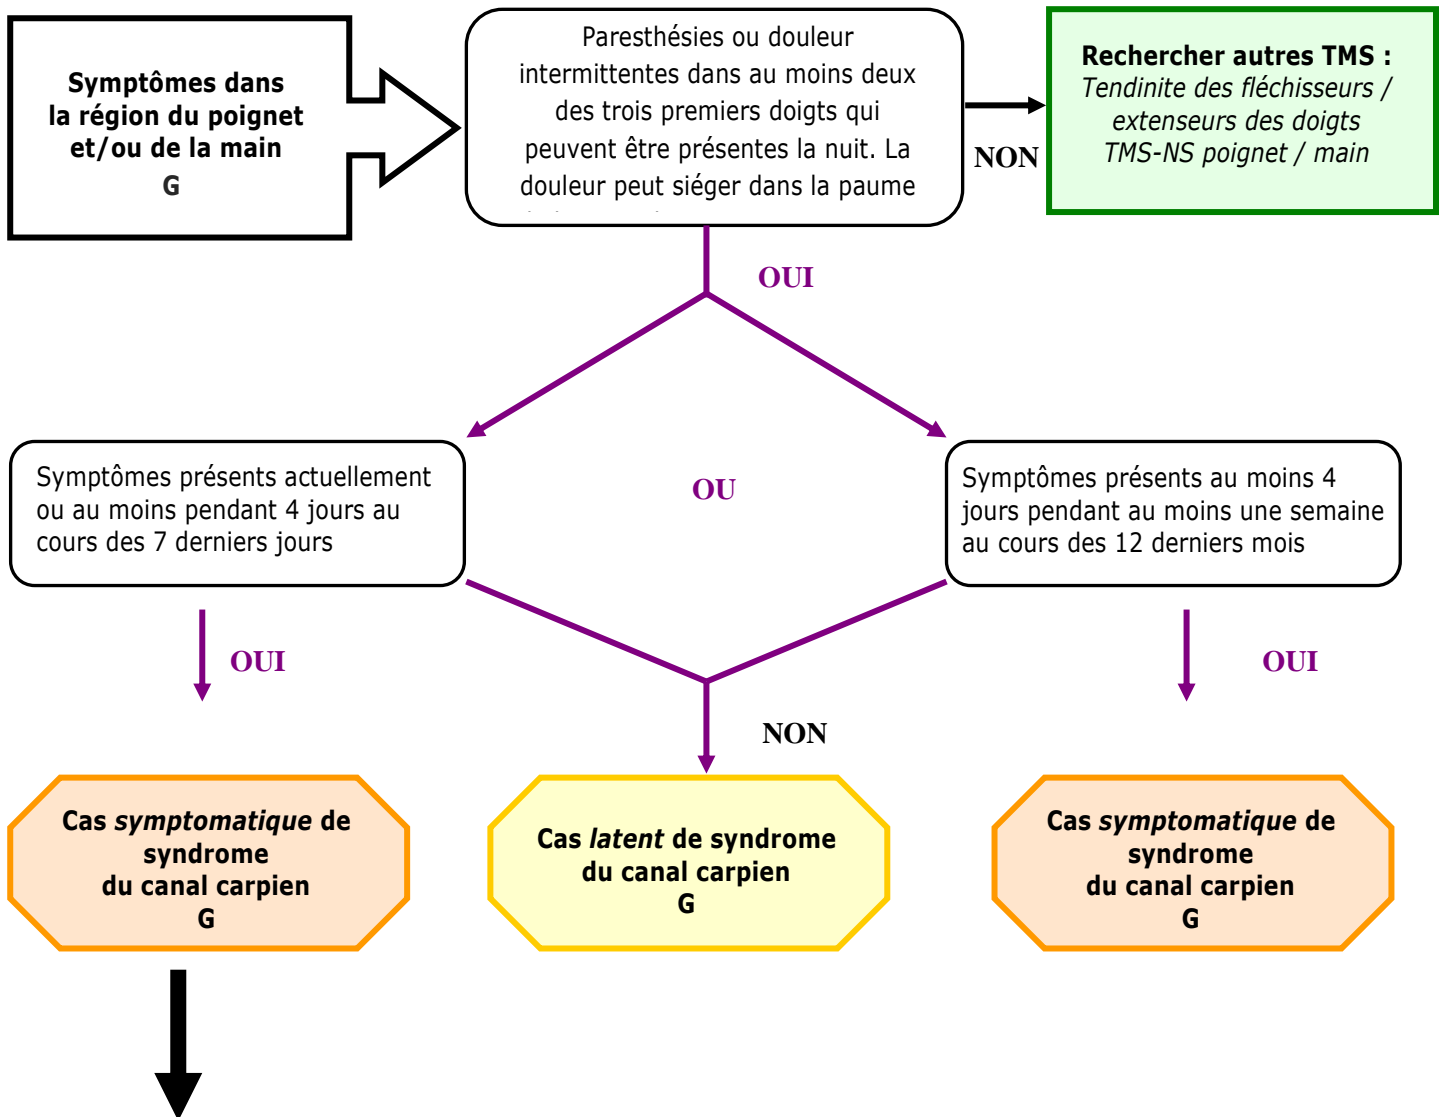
Symptômes dans la région du poignet et/ou de la main
G

Paresthésies ou douleur intermittentes dans au moins deux des trois premiers doigts qui peuvent être présentes la nuit. La douleur peut siéger dans la paume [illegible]

NON

Rechercher autres TMS :
Tendinite des fléchisseurs / extenseurs des doigts
TMS-NS poignet / main

OUI

Symptômes présents actuellement ou au moins pendant 4 jours au cours des 7 derniers jours

OU

Symptômes présents au moins 4 jours pendant au moins une semaine au cours des 12 derniers mois

OUI

NON

OUI

Cas *symptomatique* de syndrome du canal carpien
G

Cas *latent* de syndrome du canal carpien
G

Cas *symptomatique* de syndrome du canal carpien
G